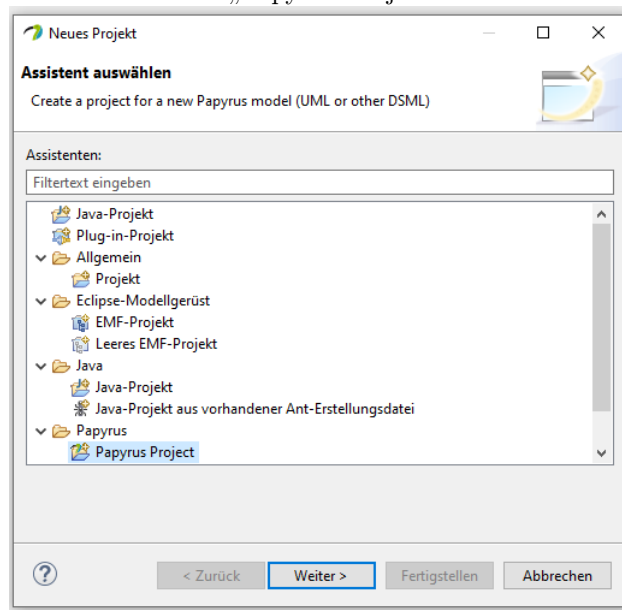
Neues Projekt

Assistent auswählen

Create a project for a new Papyrus model (UML or other DSML)

Assistenten:

Filtertext eingeben

Java-Projekt
Plug-in-Projekt
Allgemein
Projekt
Eclipse-Modellgerüst
EMF-Projekt
Leeres EMF-Projekt
Java
Java-Projekt
Java-Projekt aus vorhandener Ant-Erstellungsdatei
Papyrus
Papyrus Project

?

< Zurück

Weiter >

Fertigstellen

Abbrechen